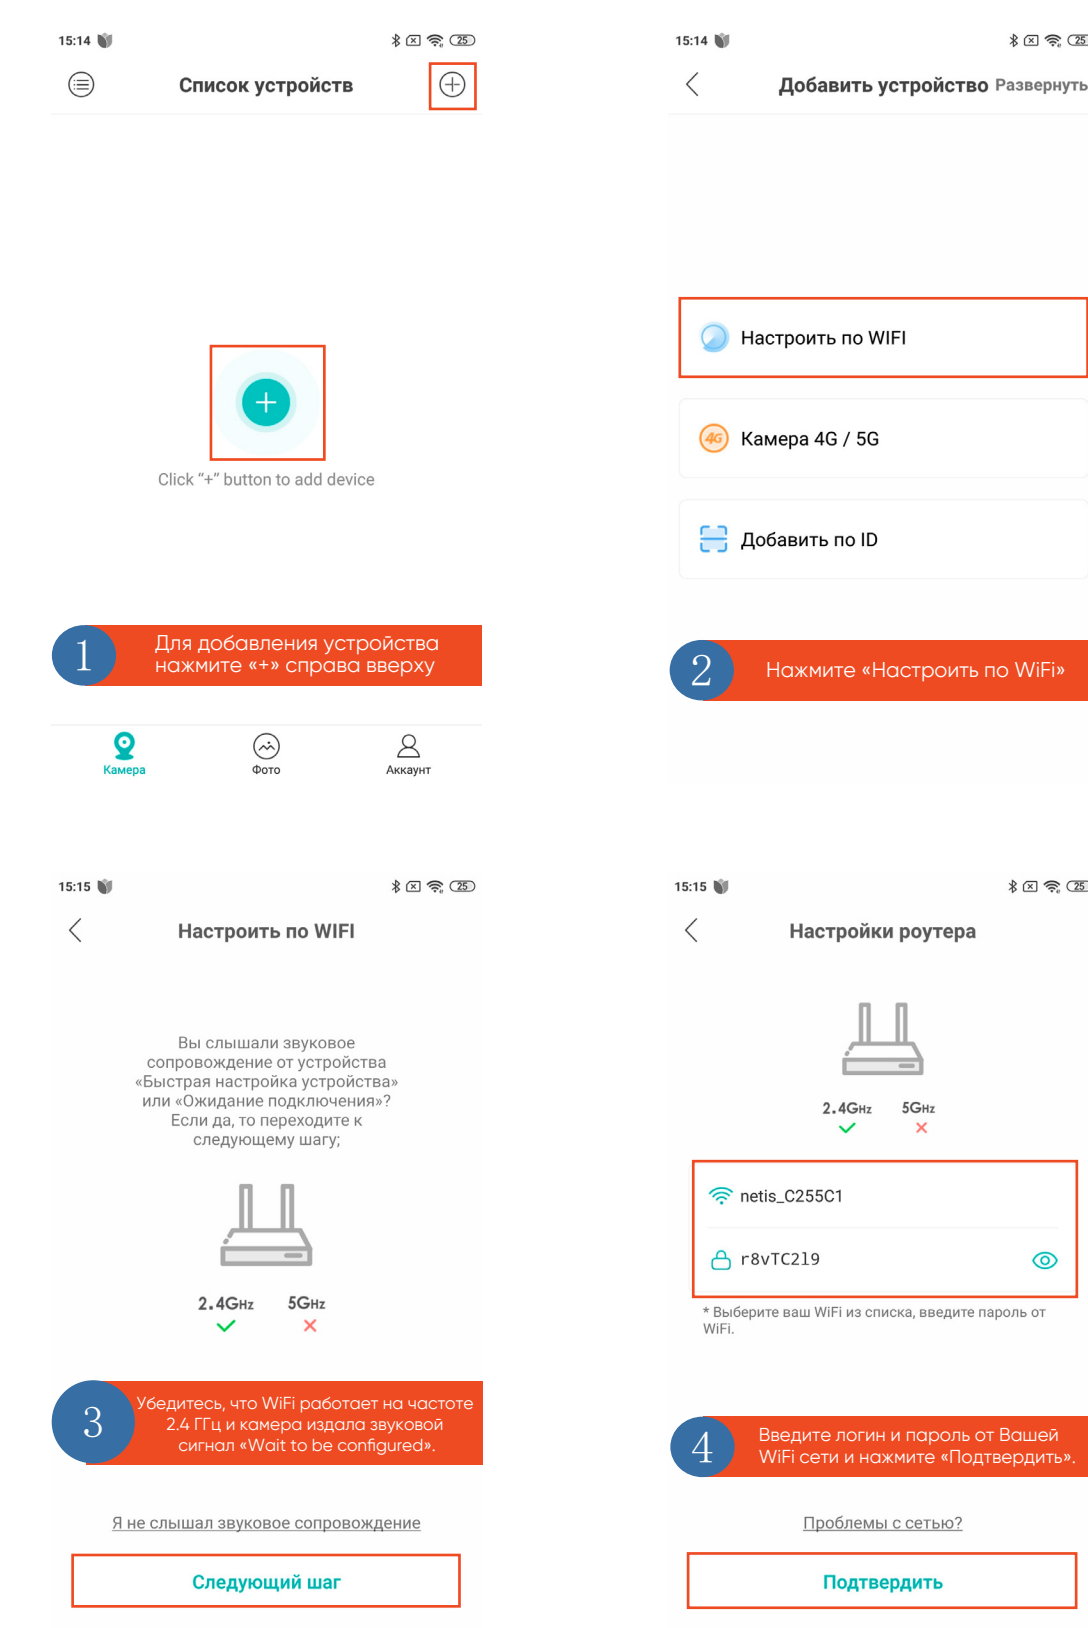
15:14

Список устройств

Click "+" button to add device

1 Для добавления устройства нажмите «+» справа вверху

Камера
Фото
Аккаунт

15:14

Добавить устройство Развернуть

Настроить по WIFI

Камера 4G / 5G

Добавить по ID

2 Нажмите «Настроить по WiFi»

15:15

Настроить по WIFI

Вы слышали звуковое сопровождение от устройства «Быстрая настройка устройства» или «Ожидание подключения»? Если да, то переходите к следующему шагу;

2.4GHz 5GHz

3 Убедитесь, что WiFi работает на частоте 2.4 ГГц и камера издала звуковой сигнал «Wait to be configured».

Я не слышал звуковое сопровождение

Следующий шаг

15:15

Настройки роутера

2.4GHz 5GHz

netis_C255C1

r8vTC219

* Выберите ваш WiFi из списка, введите пароль от WiFi.

4 Введите логин и пароль от Вашей WiFi сети и нажмите «Подтвердить».

Проблемы с сетью?

Подтвердить